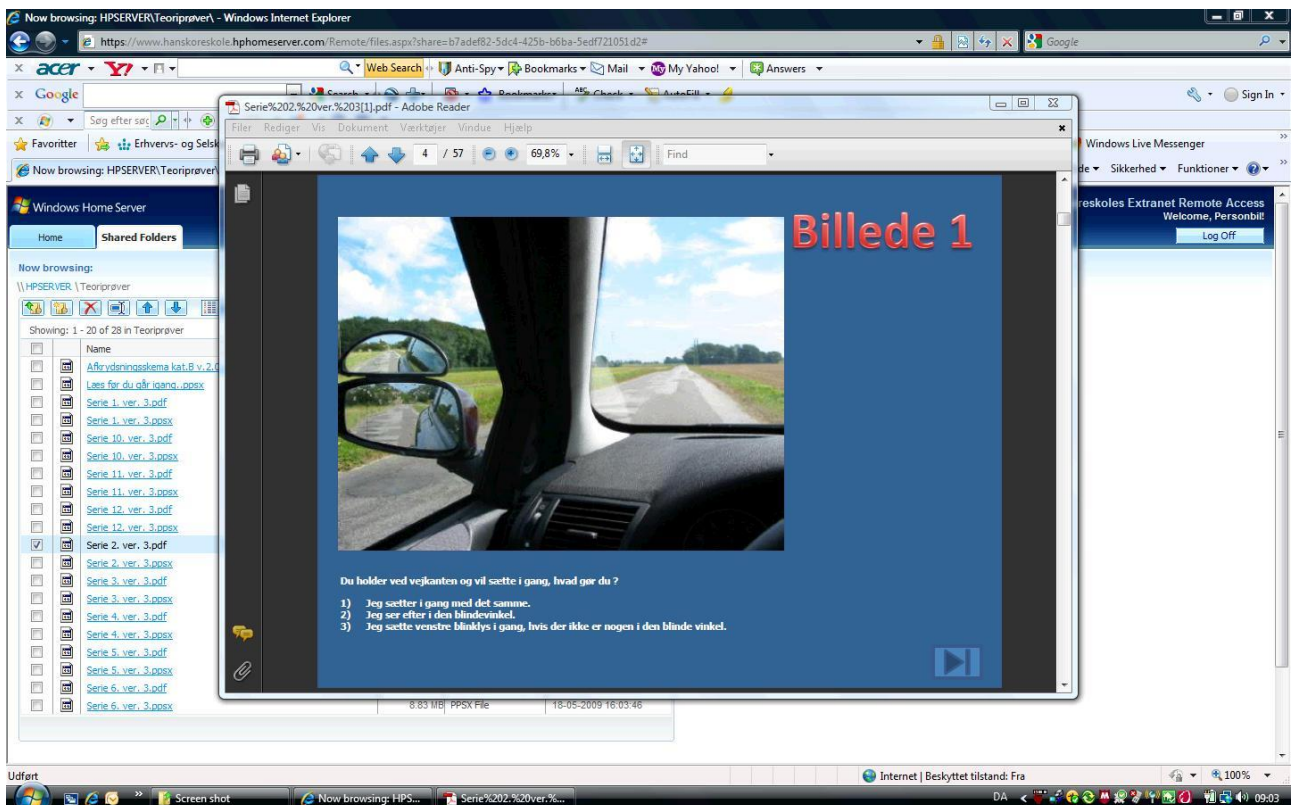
Now browsing: HPSERVER\Teoriprøver\ - Windows Internet Explorer

https://www.hanskoreskole.hphomeserver.com/Remote/files.aspx?share=b7adef82-5dc4-425b-b6ba-5edf721051d2#

Google

acer Web Search Anti-Spy Bookmarks Mail My Yahoo! Answers

Google

Søg efter søg

Favoritter Erhvervs- og Selsk

Windows Live Messenger

Now browsing: HPSERVER\Teoriprøver\

de Sikkerhed Funktioner

Sign In

Windows Home Server

reskoles Extranet Remote Access
Welcome, Personbil!

Home Shared Folders

Log Off

Now browsing:
\\HPSERVER \Teoriprøver

Showing: 1 - 20 of 28 in Teoriprøver

Name
Afkrydsningsskema kat.B v.2.0
Læs før du går igang..ppsx
Serie 1. ver. 3.pdf
Serie 1. ver. 3.ppsx
Serie 10. ver. 3.pdf
Serie 10. ver. 3.ppsx
Serie 11. ver. 3.pdf
Serie 11. ver. 3.ppsx
Serie 12. ver. 3.pdf
Serie 12. ver. 3.ppsx
Serie 2. ver. 3.pdf
Serie 2. ver. 3.ppsx
Serie 3. ver. 3.pdf
Serie 3. ver. 3.ppsx
Serie 4. ver. 3.pdf
Serie 4. ver. 3.ppsx
Serie 5. ver. 3.pdf
Serie 5. ver. 3.ppsx
Serie 6. ver. 3.pdf
Serie 6. ver. 3.ppsx

8.83 MB PPSX File 18-05-2009 16:03:46

Serie%202.%20ver.%203[1].pdf - Adobe Reader

Filer Rediger Vis Dokument Værktøjer Vindue Hjælp

4 / 57 69,8% Find

Billede 1

Du holder ved vejkanten og vil sætte i gang, hvad gør du ?

1) Jeg sætter i gang med det samme.
2) Jeg ser efter i den blindevinkel.
3) Jeg sætte venstre blinklys i gang, hvis der ikke er nogen i den blinde vinkel.

Udført

Internet | Beskyttet tilstand: Fra

100%

Screen shot Now browsing: HPS... Serie%202.%20ver.%...

DA 09:03